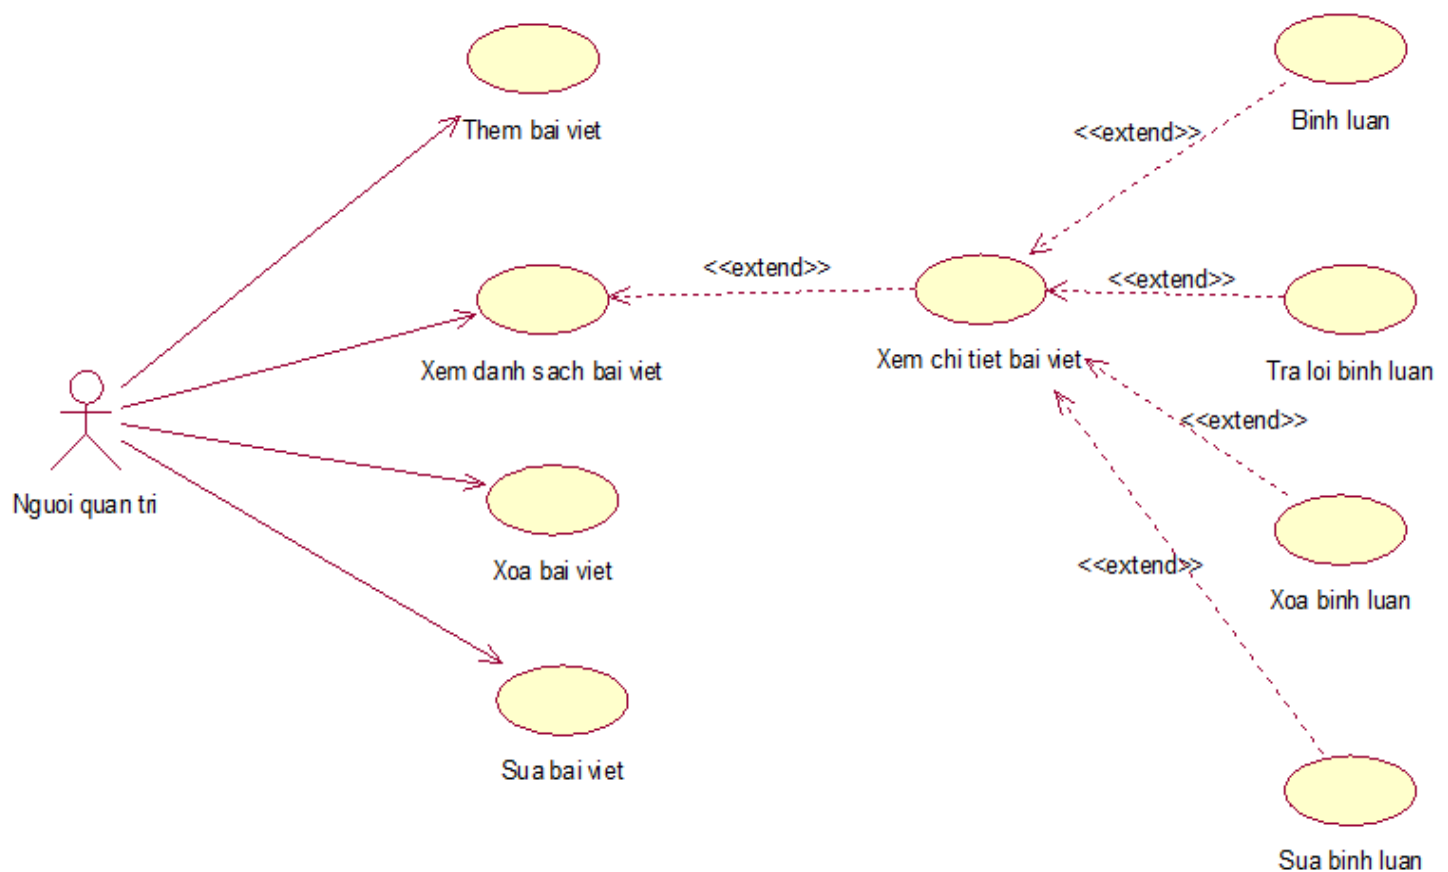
Them bai viet

Binh luan

<<extend>>

<<extend>>

<<extend>>

Xem danh sach bai viet

Xem chi tiet bai viet

Tra loi binh luan

<<extend>>

Nguoi quan tri

Xoa bai viet

<<extend>>

Xoa binh luan

Sua bai viet

Sua binh luan